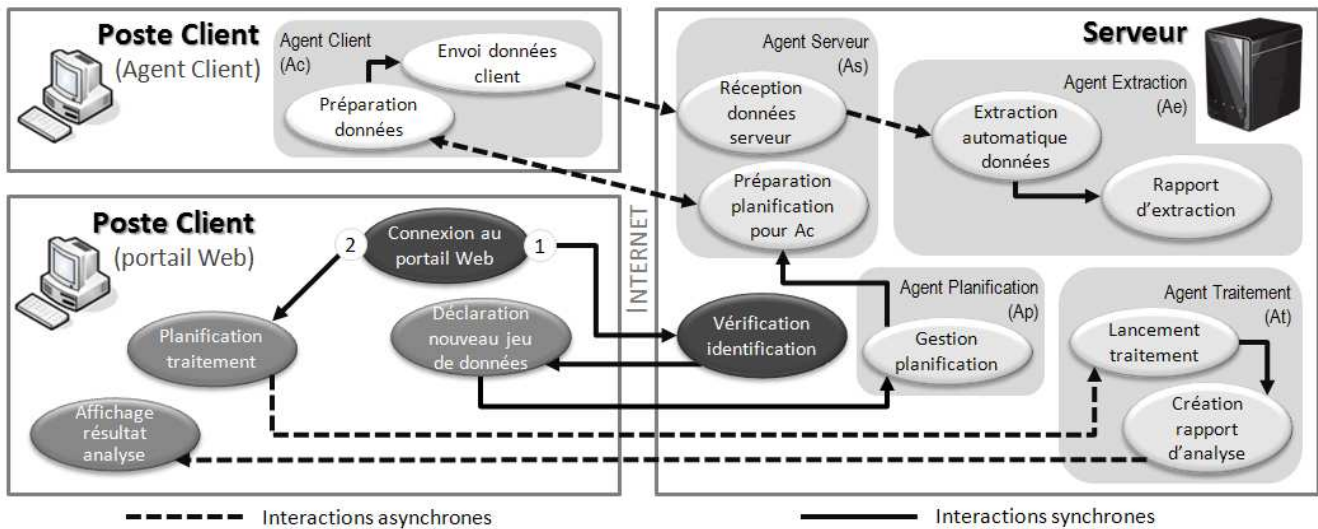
Poste Client
(Agent Client)

Agent Client (Ac)

Envoi données client

Préparation données

Poste Client
(portail Web)

2

Connexion au portail Web

1

Planification traitement

Déclaration nouveau jeu de données

Affichage résultat analyse

INTERNET

Serveur

Agent Serveur (As)

Réception données serveur

Préparation planification pour Ac

Agent Extraction (Ae)

Extraction automatique données

Rapport d'extraction

Vérification identification

Agent Planification (Ap)

Gestion planification

Agent Traitement (At)

Lancement traitement

Création rapport d'analyse

Interactions asynchrones

Interactions synchrones